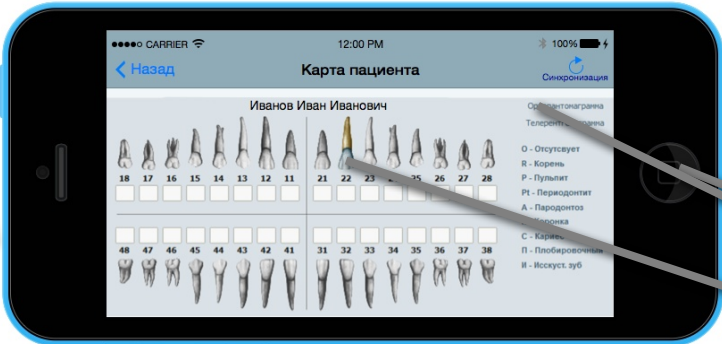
CARRIER 12:00 PM 100%

Назад

Карта пациента

Синхронизация

Иванов Иван Иванович

18 17 16 15 14 13 12 11 21 22 23 24 25 26 27 28

48 47 46 45 44 43 42 41 31 32 33 34 35 36 37 38

Ор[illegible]тонограмма

Телерент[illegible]ограмма

О - Отсутсвует

R - Корень

Р - Пульпит

Pt - Периодонтит

А - Пародонтоз

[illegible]оронка

С - Карие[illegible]

П - Плобирово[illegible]

И - Исскуст. зуб